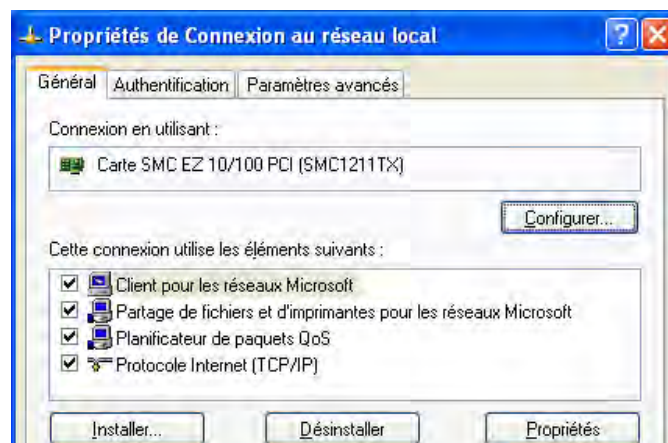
Propriétés de Connexion au réseau local

Général | Authentification | Paramètres avancés

Connexion en utilisant :

Carte SMC EZ 10/100 PCI (SMC1211TX)

Configurer...

Cette connexion utilise les éléments suivants :

Client pour les réseaux Microsoft
Partage de fichiers et d'imprimantes pour les réseaux Microsoft
Planificateur de paquets QoS
Protocole Internet (TCP/IP)

Installer... | Désinstaller | Propriétés